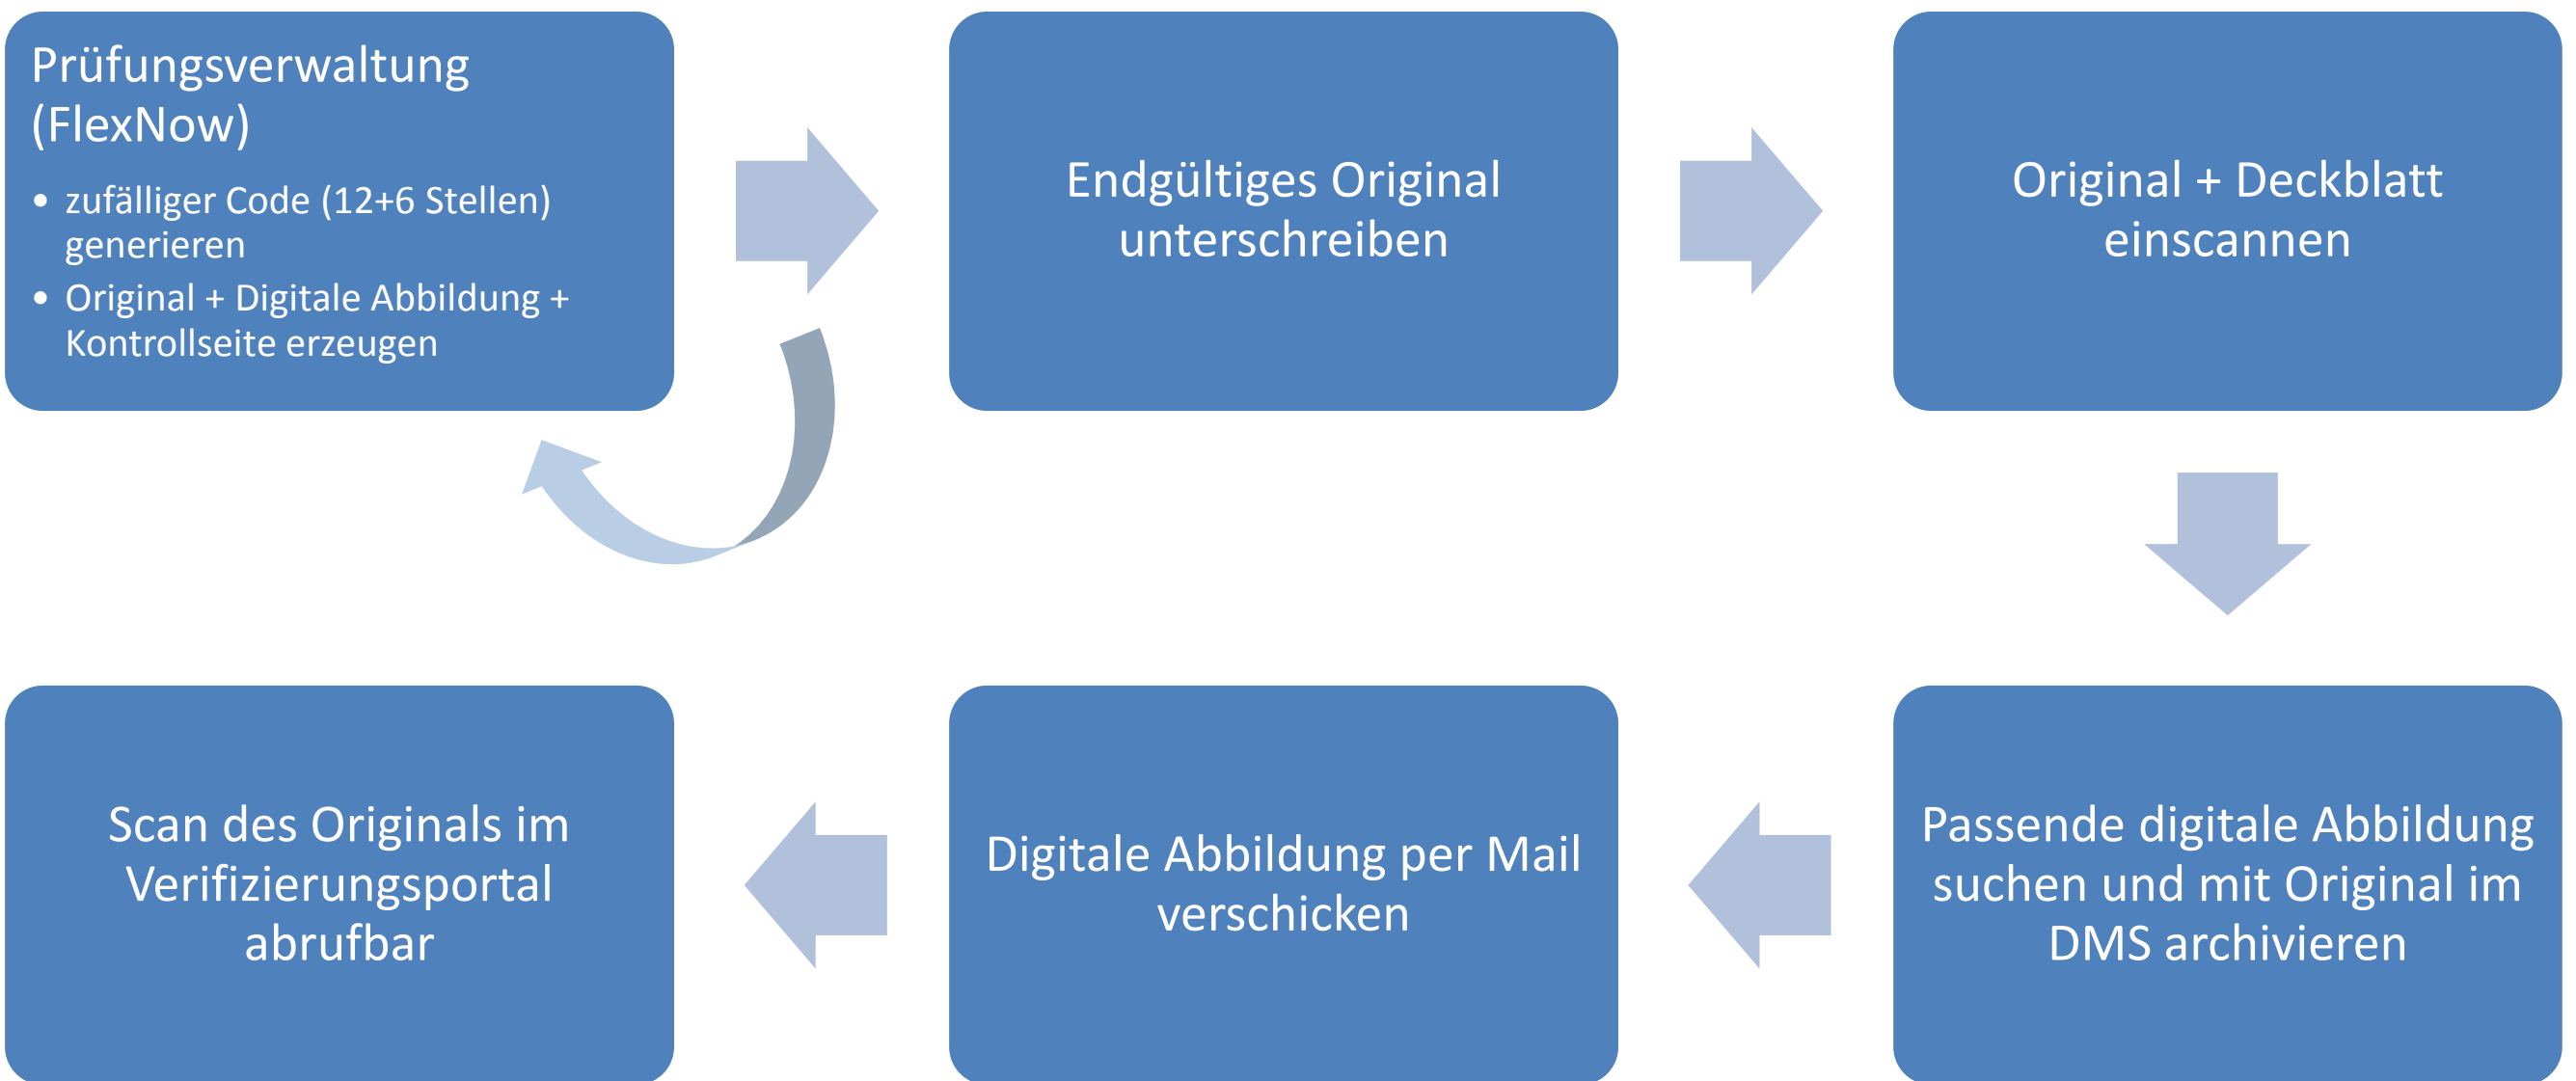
Prüfungsverwaltung (FlexNow)

• zufälliger Code (12+6 Stellen) generieren
• Original + Digitale Abbildung + Kontrollseite erzeugen

Endgültiges Original unterschreiben

Original + Deckblatt einscannen

Passende digitale Abbildung suchen und mit Original im DMS archivieren

Digitale Abbildung per Mail verschicken

Scan des Originals im Verifizierungsportal abrufbar